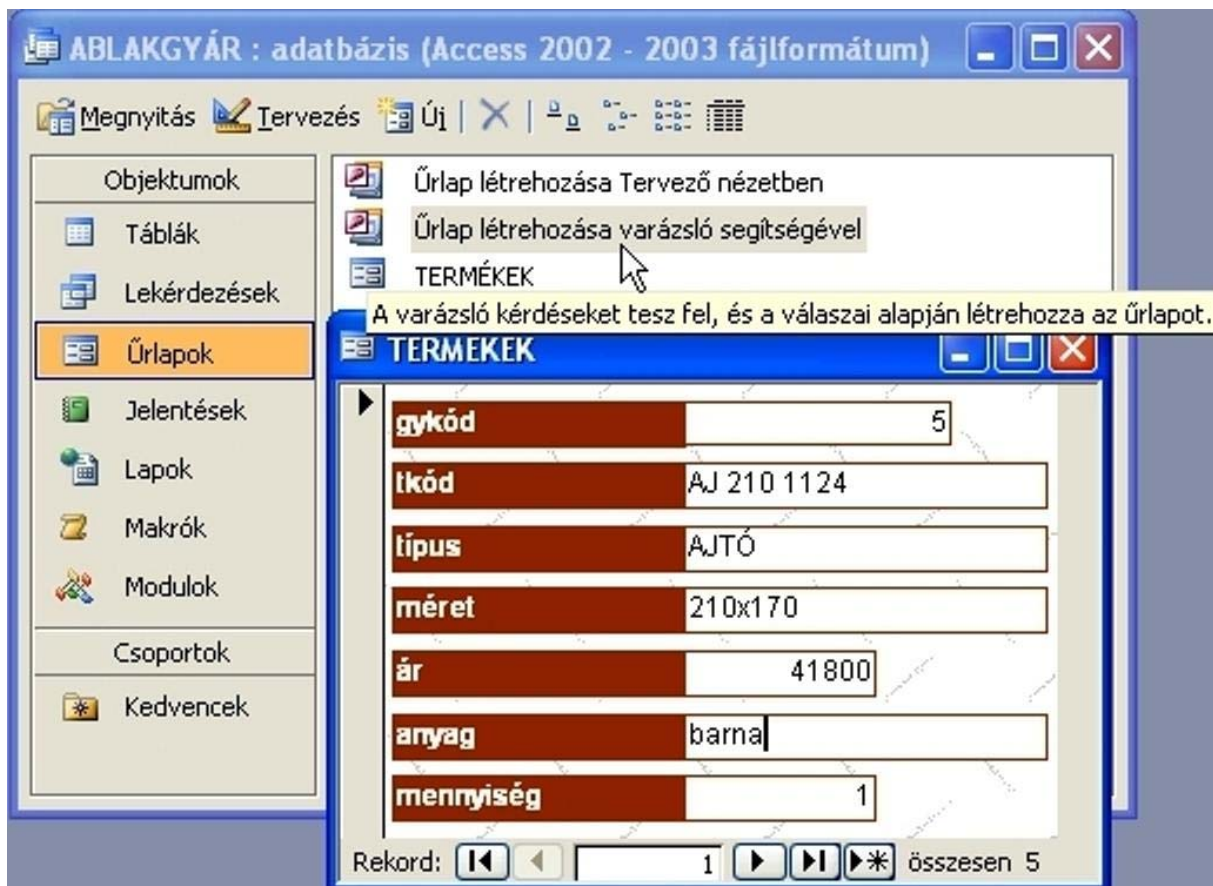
ABLAKGYÁR : adatbázis (Access 2002 - 2003 fájlformátum)

Megnyitás Tervezés Új

Objektumok
Táblák
Lekérdezések
Űrlapok
Jelentések
Lapok
Makrók
Modulok
Csoportok
Kedvencek

Űrlap létrehozása Tervező nézetben
Űrlap létrehozása varázsló segítségével
TERMÉKEK
A varázsló kérdéseket tesz fel, és a válaszai alapján létrehozza az űrlapot.

TERMEKEK

| gykód | 5 |
|---|---|
| tkód | AJ 210 1124 |
| típus | AJTÓ |
| méret | 210x170 |
| ár | 41800 |
| anyag | barna |
| mennyiség | 1 |

Rekord: 1 összesen 5